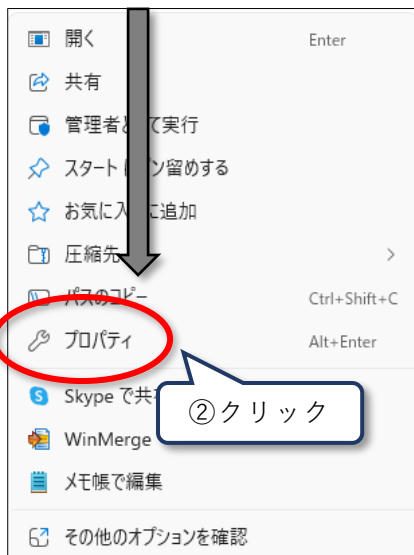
開く　Enter

共有

管理者と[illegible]て実行

スタート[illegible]ン留めする

お気に入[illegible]に追加

圧縮先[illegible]　>

パスのコピー　Ctrl+Shift+C

プロパティ　Alt+Enter

Skype で共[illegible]

②クリック

WinMerge

メモ帳で編集

その他のオプションを確認